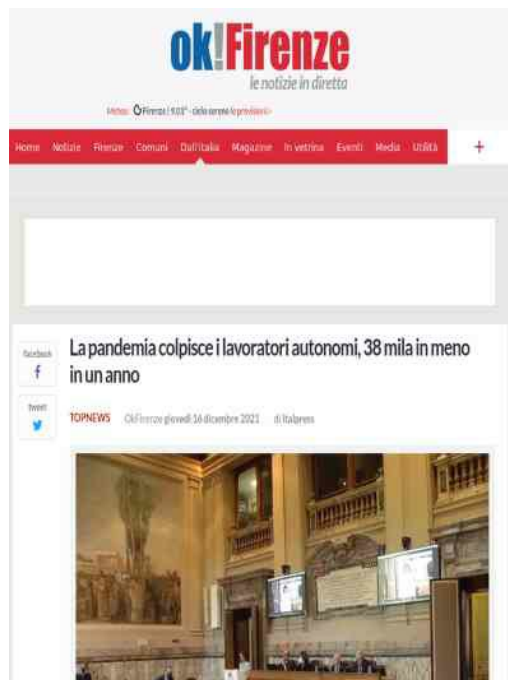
ok!Firenze
le notizie in diretta

Meteo: Firenze | 9.03° - cielo sereno le previsioni

Home Notizie Firenze Comuni Dall'Italia Magazine In vetrina Eventi Media Utilità +

facebook f

tweet

La pandemia colpisce i lavoratori autonomi, 38 mila in meno in un anno

TOPNEWS OkFirenze giovedì 16 dicembre 2021 di Italpress